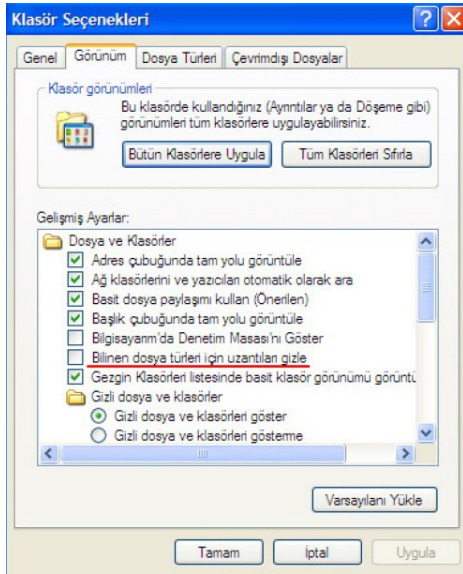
Klasör Seçenekleri

Genel | Görünüm | Dosya Türleri | Çevrimdışı Dosyalar

Klasör görünümleri

Bu klasörde kullandığınız (Ayrıntılar ya da Döşeme gibi) görünümleri tüm klasörlere uygulayabilirsiniz.

Bütün Klasörlere Uygula | Tüm Klasörleri Sıfırla

Gelişmiş Ayarlar:

Dosya ve Klasörler
Adres çubuğunda tam yolu görüntüle
Ağ klasörlerini ve yazıcıları otomatik olarak ara
Basit dosya paylaşımı kullan (Önerilen)
Başlık çubuğunda tam yolu görüntüle
Bilgisayarım'da Denetim Masası'nı Göster
Bilinen dosya türleri için uzantıları gizle
Gezgin Klasörleri listesinde basit klasör görünümü görüntü
Gizli dosya ve klasörler
Gizli dosya ve klasörleri göster
Gizli dosya ve klasörleri gösterme

Varsayılanı Yükle

Tamam | İptal | Uygula